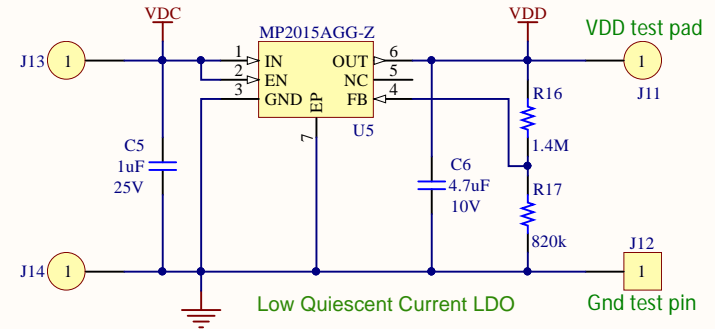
VDC

VDD

VDD test pad

MP2015AGG-Z

J13

1

1

IN

2

EN

3

GND

EP

OUT

6

NC

5

FB

4

1

J11

U5

7

R16

1.4M

C5

1uF

25V

C6

4.7uF

10V

R17

820k

J12

J14

1

1

Low Quiescent Current LDO

Gnd test pin